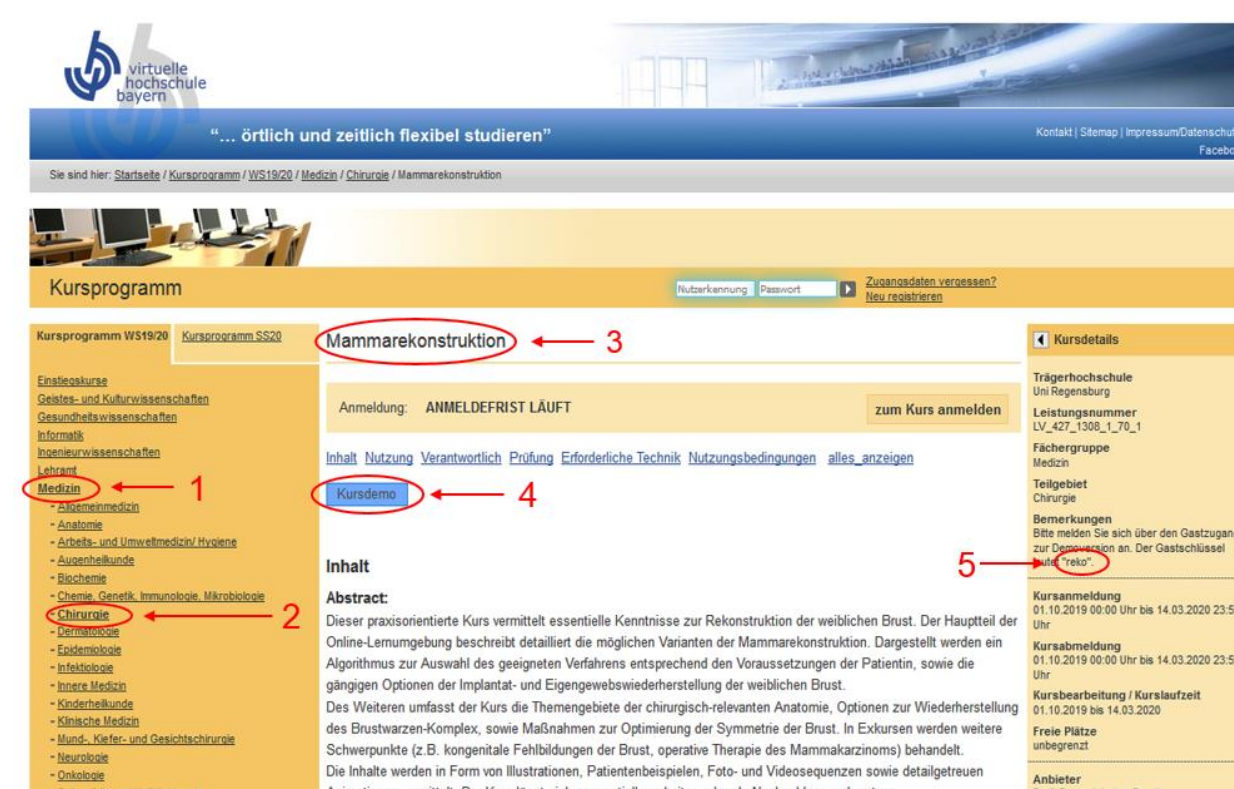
virtuelle hochschule bayern

"… örtlich und zeitlich flexibel studieren"

Kontakt | Sitemap | Impressum/Datenschu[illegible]
Facebo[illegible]

Sie sind hier: Startseite / Kursprogramm / WS19/20 / Medizin / Chirurgie / Mammarekonstruktion

Kursprogramm

Nutzerkennung Passwort

Zugangsdaten vergessen?
Neu registrieren

Kursprogramm WS19/20 Kursprogramm SS20

Einstiegskurse
Geistes- und Kulturwissenschaften
Gesundheitswissenschaften
Informatik
Ingenieurwissenschaften
Lehramt
Medizin 1
- Allgemeinmedizin
- Anatomie
- Arbeits- und Umweltmedizin/ Hygiene
- Augenheilkunde
- Biochemie
- Chemie, Genetik, Immunologie, Mikrobiologie
- Chirurgie 2
- Dermatologie
- Epidemiologie
- Infektiologie
- Innere Medizin
- Kinderheilkunde
- Klinische Medizin
- Mund-, Kiefer- und Gesichtschirurgie
- Neurologie
- Onkologie

Mammarekonstruktion 3

Anmeldung: ANMELDEFRIST LÄUFT

zum Kurs anmelden

Inhalt Nutzung Verantwortlich Prüfung Erforderliche Technik Nutzungsbedingungen alles_anzeigen

Kursdemo 4

Inhalt

Abstract:
Dieser praxisorientierte Kurs vermittelt essentielle Kenntnisse zur Rekonstruktion der weiblichen Brust. Der Hauptteil der Online-Lernumgebung beschreibt detailliert die möglichen Varianten der Mammarekonstruktion. Dargestellt werden ein Algorithmus zur Auswahl des geeigneten Verfahrens entsprechend den Voraussetzungen der Patientin, sowie die gängigen Optionen der Implantat- und Eigengewebswiederherstellung der weiblichen Brust.
Des Weiteren umfasst der Kurs die Themengebiete der chirurgisch-relevanten Anatomie, Optionen zur Wiederherstellung des Brustwarzen-Komplex, sowie Maßnahmen zur Optimierung der Symmetrie der Brust. In Exkursen werden weitere Schwerpunkte (z.B. kongenitale Fehlbildungen der Brust, operative Therapie des Mammakarzinoms) behandelt.
Die Inhalte werden in Form von Illustrationen, Patientenbeispielen, Foto- und Videosequenzen sowie detailgetreuen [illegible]

Kursdetails

Trägerhochschule
Uni Regensburg
Leistungsnummer
LV_427_1308_1_70_1
Fächergruppe
Medizin
Teilgebiet
Chirurgie
Bemerkungen
Bitte melden Sie sich über den Gastzugan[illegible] zur Demoversion an. Der Gastschlüssel lautet "reko". 5

Kursanmeldung
01.10.2019 00:00 Uhr bis 14.03.2020 23:5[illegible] Uhr
Kursabmeldung
01.10.2019 00:00 Uhr bis 14.03.2020 23:5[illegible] Uhr
Kursbearbeitung / Kurslaufzeit
01.10.2019 bis 14.03.2020
Freie Plätze
unbegrenzt

Anbieter